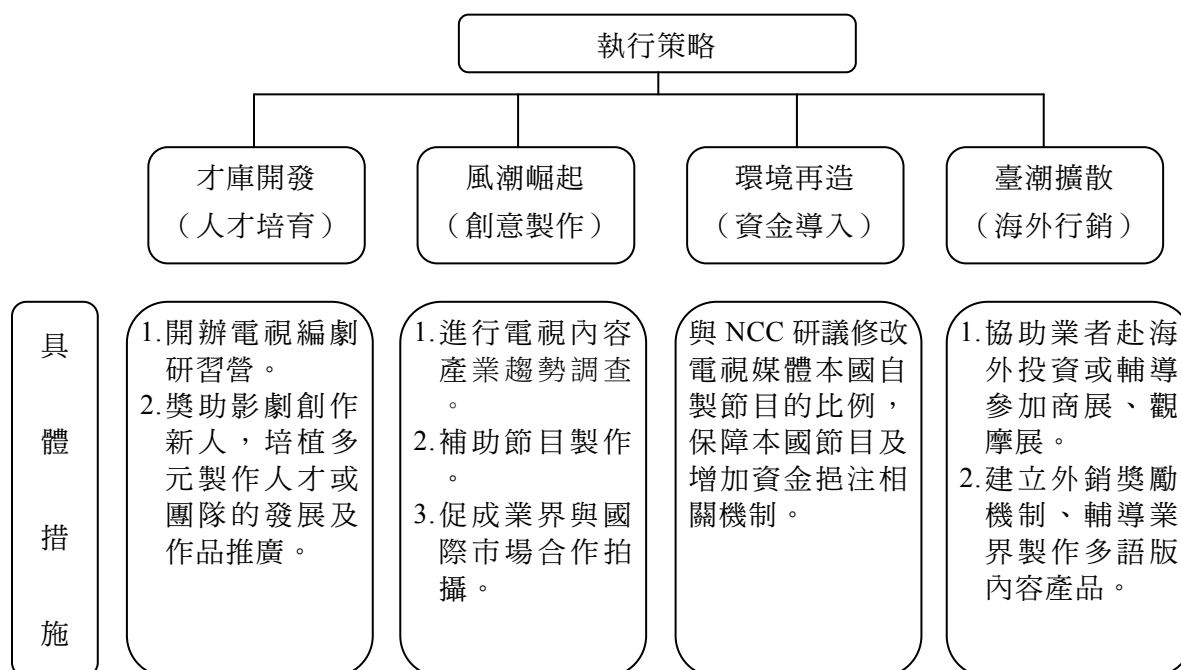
執行策略

才庫開發
（人才培育）

風潮崛起
（創意製作）

環境再造
（資金導入）

臺潮擴散
（海外行銷）

具體措施

1.開辦電視編劇研習營。
2.獎助影劇創作新人，培植多元製作人才或團隊的發展及作品推廣。

1.進行電視內容產業趨勢調查。
2.補助節目製作。
3.促成業界與國際市場合作拍攝。

與 NCC 研議修改電視媒體本國自製節目的比例，保障本國節目及增加資金挹注相關機制。

1.協助業者赴海外投資或輔導參加商展、觀摩展。
2.建立外銷獎勵機制、輔導業界製作多語版內容產品。